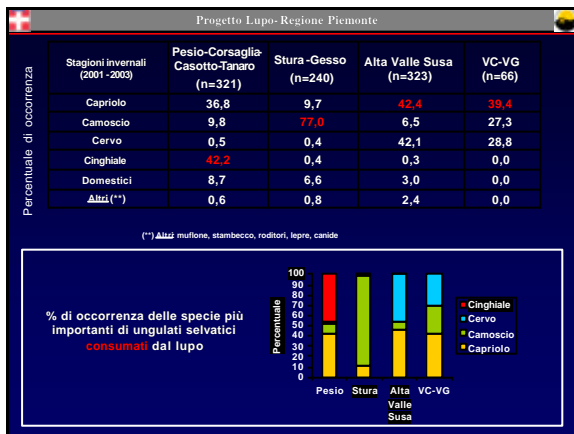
Progetto Lupo- Regione Piemonte

Percentuale di occorrenza

| Stagioni invernali (2001 - 2003) | Pesio-Corsaglia-Casotto-Tanaro (n=321) | Stura -Gesso (n=240) | Alta Valle Susa (n=323) | VC-VG (n=66) |
|---|---|---|---|---|
| Capriolo | 36,8 | 9,7 | 42,4 | 39,4 |
| Camoscio | 9,8 | 77,0 | 6,5 | 27,3 |
| Cervo | 0,5 | 0,4 | 42,1 | 28,8 |
| Cinghiale | 42,2 | 0,4 | 0,3 | 0,0 |
| Domestici | 8,7 | 6,6 | 3,0 | 0,0 |
| Altri (**) | 0,6 | 0,8 | 2,4 | 0,0 |

(**) Altri muflone, stambecco, roditori, lepre, canide

% di occorrenza delle specie più importanti di ungulati selvatici consumati dal lupo

Percentuale
100
90
80
70
60
50
40
30
20
10
0
Pesio Stura Alta Valle Susa VC-VG

Cinghiale
Cervo
Camoscio
Capriolo